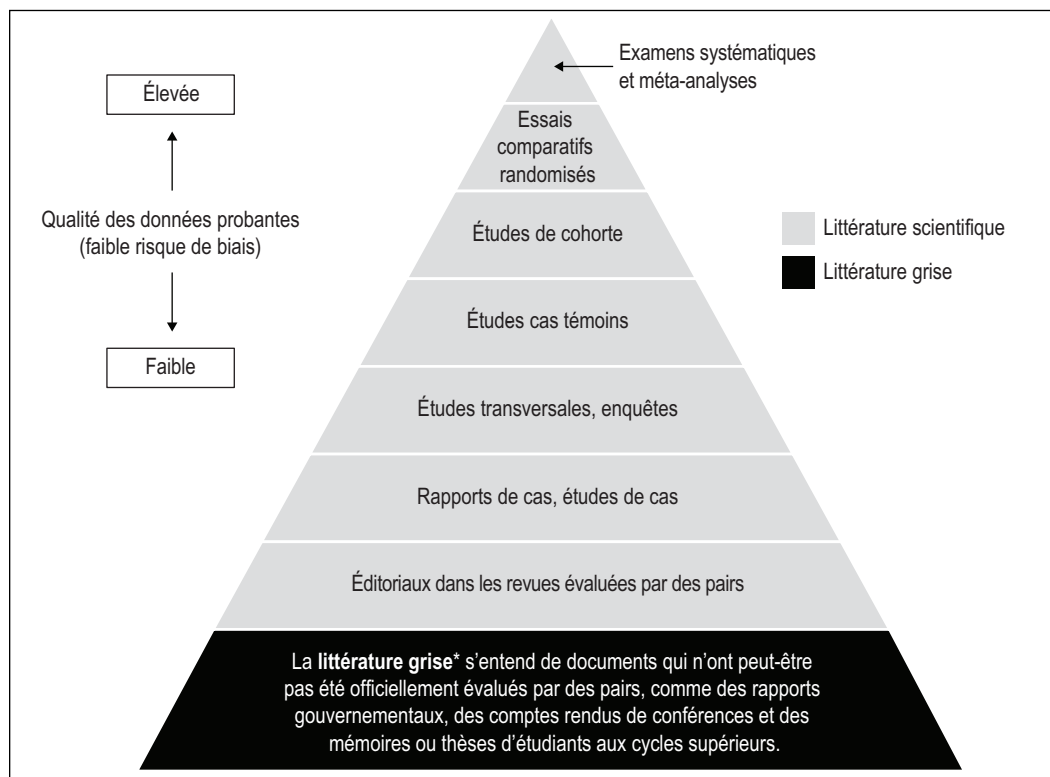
Élevée

Qualité des données probantes (faible risque de biais)

Faible

Examens systématiques et méta-analyses

Essais comparatifs randomisés

Études de cohorte

Études cas témoins

Études transversales, enquêtes

Rapports de cas, études de cas

Éditoriaux dans les revues évaluées par des pairs

La **littérature grise*** s'entend de documents qui n'ont peut-être pas été officiellement évalués par des pairs, comme des rapports gouvernementaux, des comptes rendus de conférences et des mémoires ou thèses d'étudiants aux cycles supérieurs.

Littérature scientifique

Littérature grise